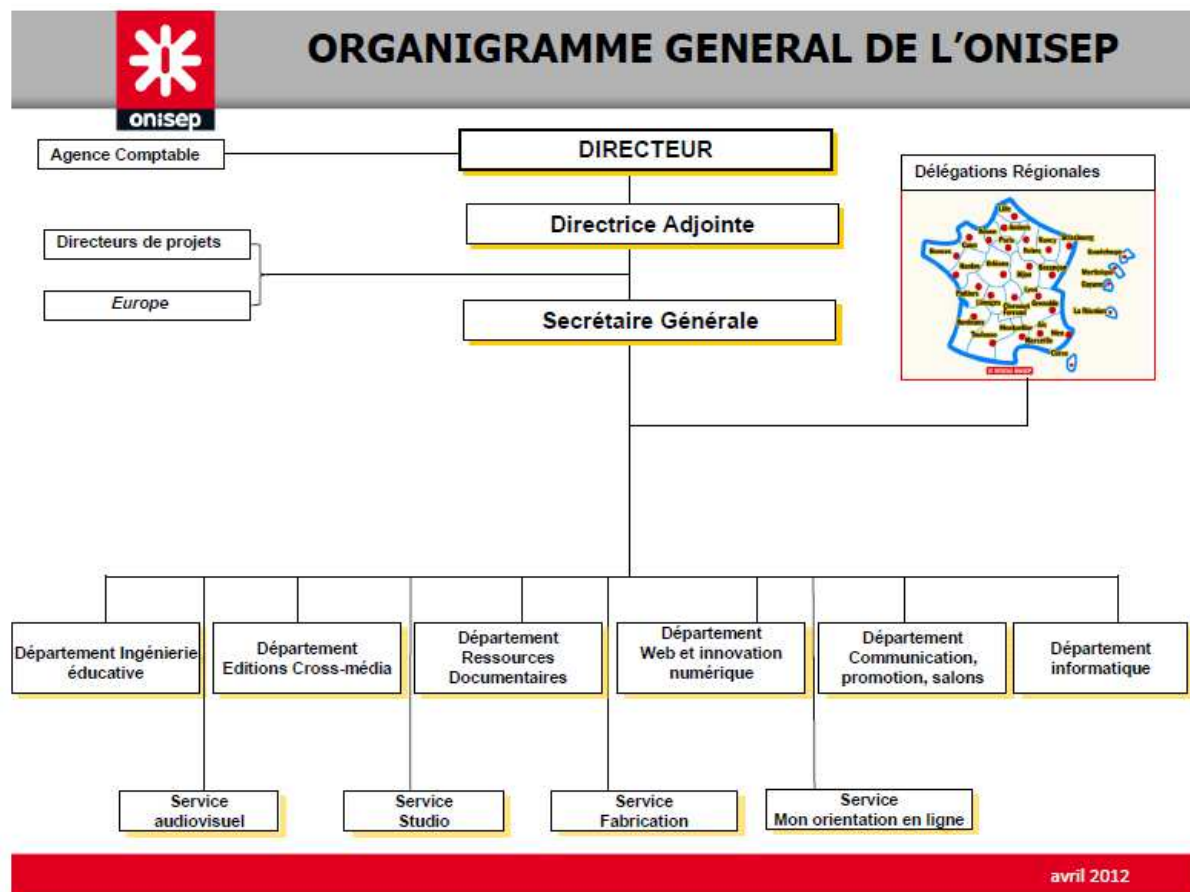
onisep

ORGANIGRAMME GENERAL DE L'ONISEP

Agence Comptable

DIRECTEUR

Directrice Adjointe

Directeurs de projets

Europe

Secrétaire Générale

Délégations Régionales

Département Ingénierie éducative

Département Editions Cross-média

Département Ressources Documentaires

Département Web et innovation numérique

Département Communication, promotion, salons

Département informatique

Service audiovisuel

Service Studio

Service Fabrication

Service Mon orientation en ligne

avril 2012